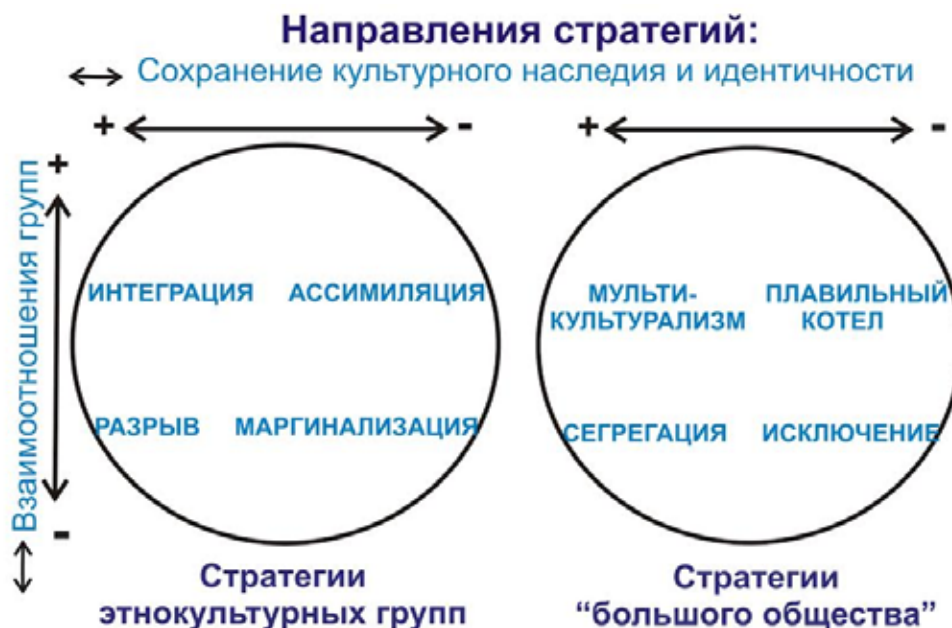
Направления стратегий:

↔ Сохранение культурного наследия и идентичности

+ ↔ -

+ ↔ -

Взаимоотношения групп

+

-

↕

ИНТЕГРАЦИЯ

АССИМИЛЯЦИЯ

РАЗРЫВ

МАРГИНАЛИЗАЦИЯ

МУЛЬТИКУЛЬТУРАЛИЗМ

ПЛАВИЛЬНЫЙ КОТЕЛ

СЕГРЕГАЦИЯ

ИСКЛЮЧЕНИЕ

Стратегии этнокультурных групп

Стратегии “большого общества”